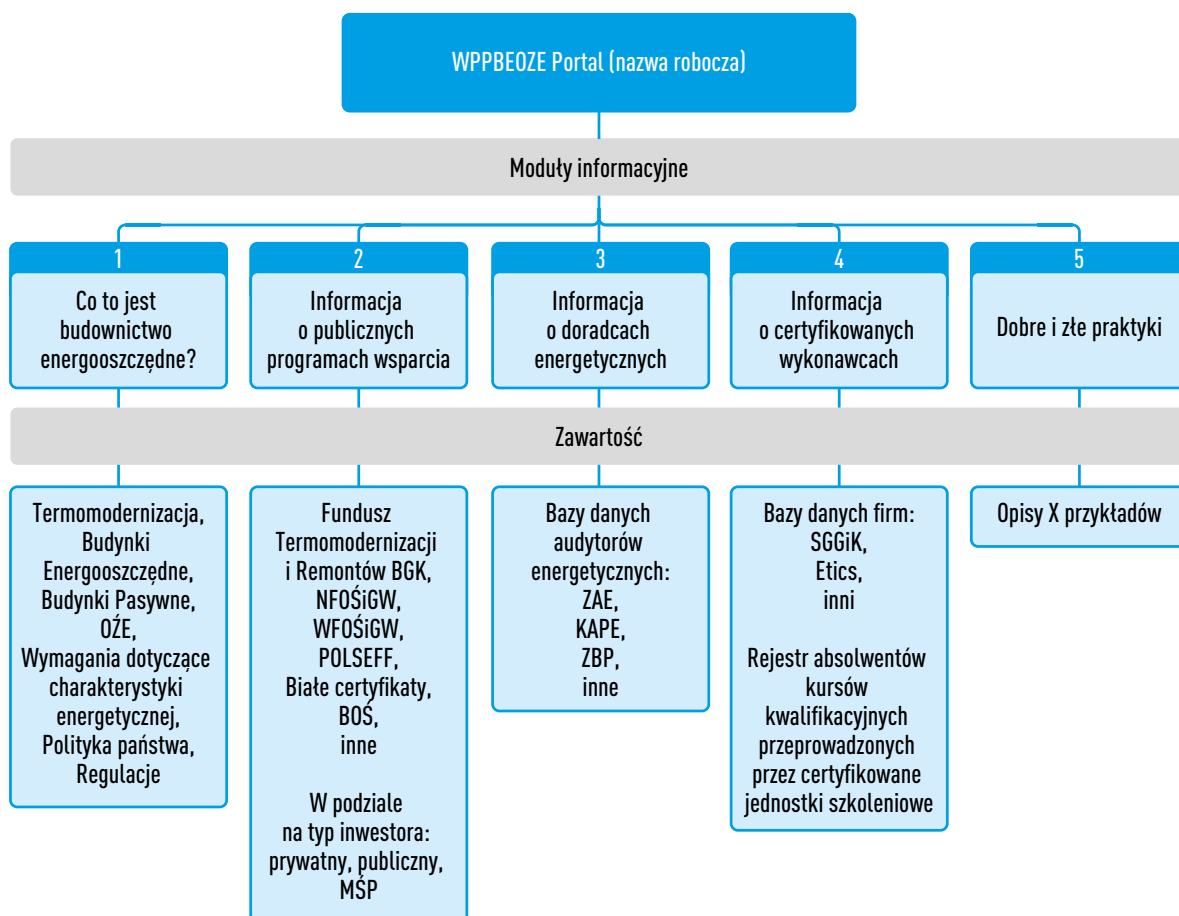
WPPBEOZE Portal (nazwa robocza)

Moduły informacyjne

1
Co to jest budownictwo energooszczędne?

2
Informacja o publicznych programach wsparcia

3
Informacja o doradcach energetycznych

4
Informacja o certyfikowanych wykonawcach

5
Dobre i złe praktyki

Zawartość

Termomodernizacja, Budynki Energooszczędne, Budynki Pasywne, OŹE, Wymagania dotyczące charakterystyki energetycznej, Polityka państwa, Regulacje

Fundusz Termomodernizacji i Remontów BGK, NFOŚiGW, WFOŚiGW, POLSEFF, Białe certyfikaty, BOŚ, inne

W podziale na typ inwestora: prywatny, publiczny, MŚP

Bazy danych audytorów energetycznych: ZAE, KAPE, ZBP, inne

Bazy danych firm: SGGiK, Etics, inni

Rejestr absolwentów kursów kwalifikacyjnych przeprowadzonych przez certyfikowane jednostki szkoleniowe

Opisy X przykładów